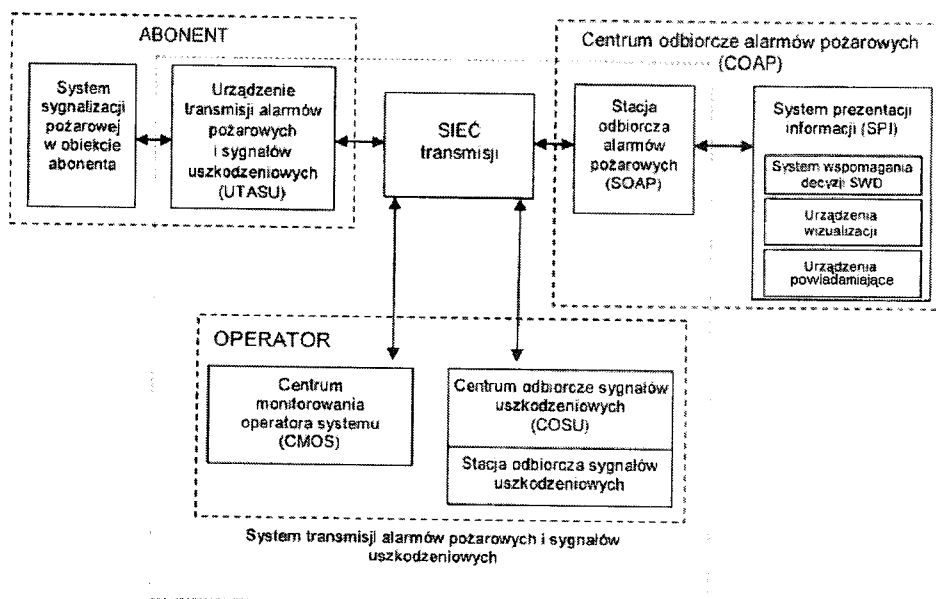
ABONENT

System sygnalizacji pożarowej w obiekcie abonenta

Urządzenie transmisji alarmów pożarowych i sygnałów uszkodzeniowych (UTASU)

SIEĆ transmisji

Centrum odbiorcze alarmów pożarowych (COAP)

Stacja odbiorcza alarmów pożarowych (SOAP)

System prezentacji informacji (SPI)

System wspomagania decyzji SWD

Urządzenia wizualizacji

Urządzenia powiadamiające

OPERATOR

Centrum monitorowania operatora systemu (CMOS)

Centrum odbiorcze sygnałów uszkodzeniowych (COSU)

Stacja odbiorcza sygnałów uszkodzeniowych

System transmisji alarmów pożarowych i sygnałów uszkodzeniowych